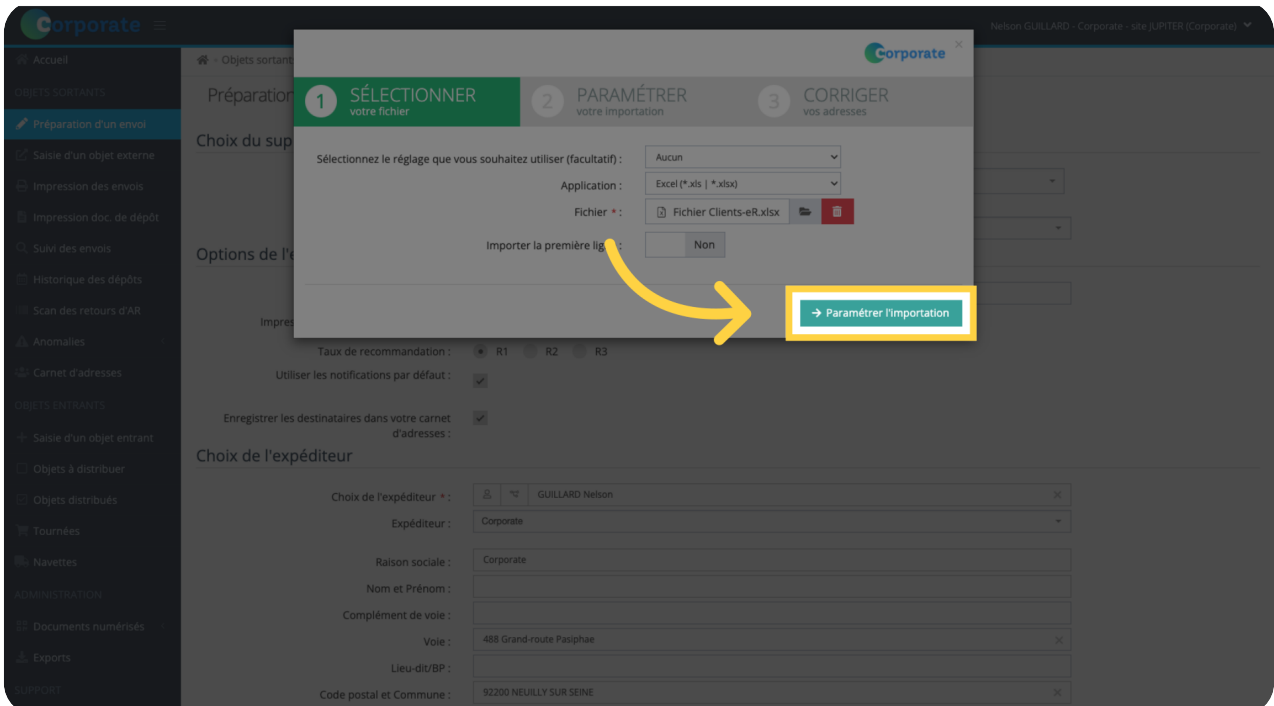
Corporate

Nelson GUILLARD - Corporate - site JUPITER (Corporate)

Accueil
OBJETS SORTANTS
Préparation d'un envoi
Saisie d'un objet externe
Impression des envois
Impression doc. de dépôt
Suivi des envois
Historique des dépôts
Scan des retours d'AR
Anomalies
Carnet d'adresses
OBJETS ENTRANTS
Saisie d'un objet entrant
Objets à distribuer
Objets distribués
Tournées
Navettes
ADMINISTRATION
Documents numérisés
Exports
SUPPORT

Objets sortants
Préparation
Choix du sup
Options de l'e
Impres

Corporate

1 SÉLECTIONNER votre fichier
2 PARAMÉTRER votre importation
3 CORRIGER vos adresses

Sélectionnez le réglage que vous souhaitez utiliser (facultatif) : Aucun
Application : Excel (*.xls | *.xlsx)
Fichier * : Fichier Clients-eR.xlsx
Importer la première ligne : Non

→ Paramétrer l'importation

Taux de recommandation : R1 R2 R3
Utiliser les notifications par défaut :
Enregistrer les destinataires dans votre carnet d'adresses :

Choix de l'expéditeur
Choix de l'expéditeur * : GUILLARD Nelson
Expéditeur : Corporate
Raison sociale : Corporate
Nom et Prénom :
Complément de voie :
Voie : 488 Grand-route Pasiphae
Lieu-dit/BP :
Code postal et Commune : 92200 NEUILLY SUR SEINE